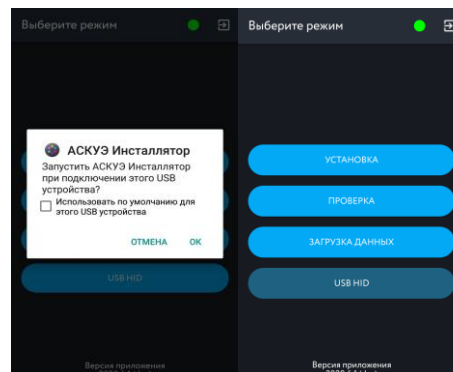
Выберите режим

АСКУЭ Инсталлятор

Запустить АСКУЭ Инсталлятор при подключении этого USB устройства?

Использовать по умолчанию для этого USB устройства

ОТМЕНА ОК

USB HID

Версия приложения
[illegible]

Выберите режим

УСТАНОВКА

ПРОВЕРКА

ЗАГРУЗКА ДАННЫХ

USB HID

Версия приложения
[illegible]